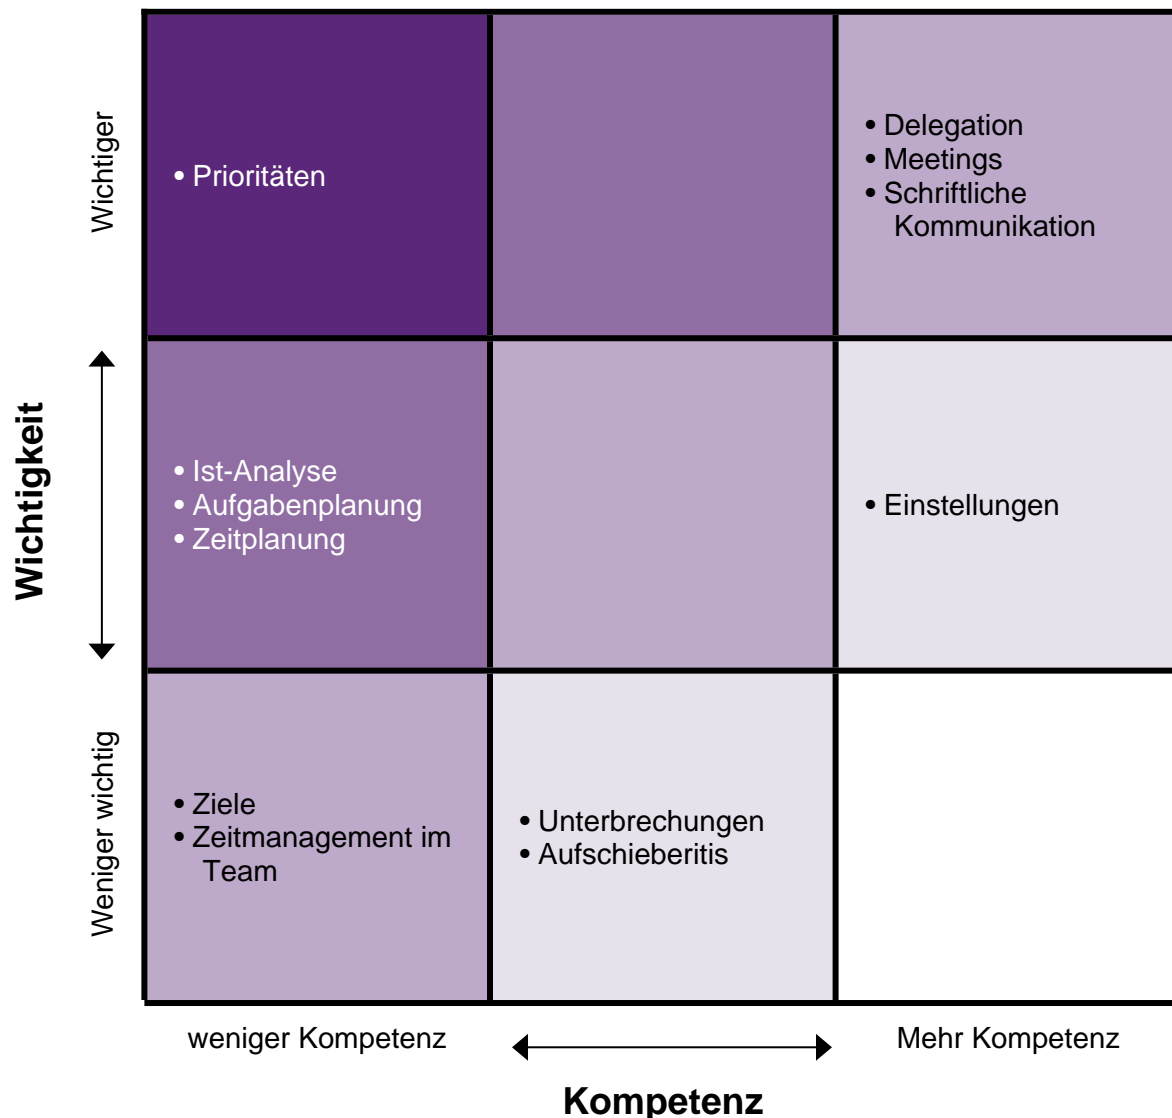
Wichtigkeit

Wichtiger

Weniger wichtig

| | | |
|---|---|---|
| • Prioritäten | | • Delegation<br>• Meetings<br>• Schriftliche Kommunikation |
| • Ist-Analyse<br>• Aufgabenplanung<br>• Zeitplanung | | • Einstellungen |
| • Ziele<br>• Zeitmanagement im Team | • Unterbrechungen<br>• Aufschieberitis | |

weniger Kompetenz

Mehr Kompetenz

Kompetenz